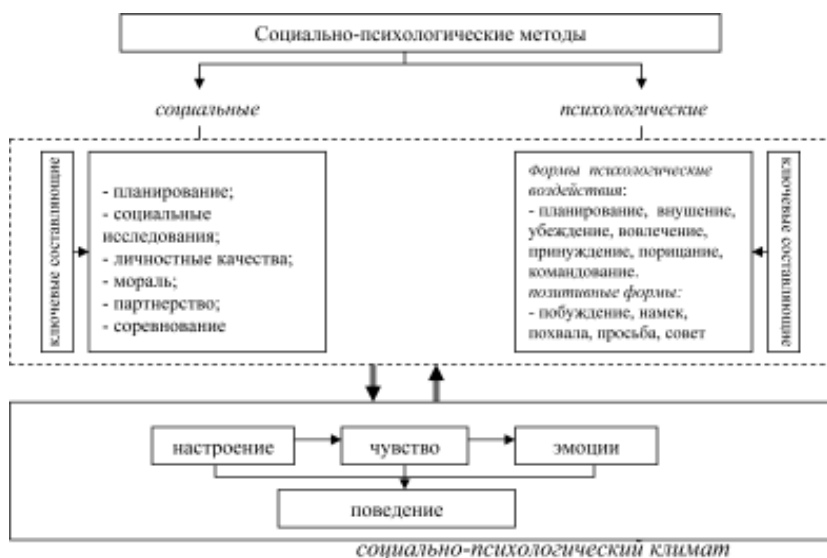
Социально-психологические методы

социальные

психологические

ключевые составляющие

- планирование;
- социальные исследования;
- личностные качества;
- мораль;
- партнерство;
- соревнование

Формы психологические воздействия:
- планирование, внушение, убеждение, вовлечение, принуждение, порицание, командование.
позитивные формы:
- побуждение, намек, похвала, просьба, совет

ключевые составляющие

настроение

чувство

эмоции

поведение

социально-психологический климат